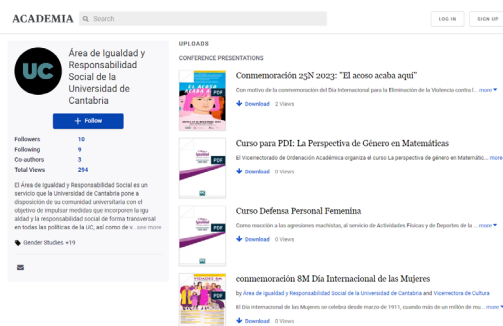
ACADEMIA Search LOG IN SIGN UP

UC

Área de Igualdad y Responsabilidad Social de la Universidad de Cantabria

+ Follow

| | |
|---|---|
| Followers | 10 |
| Following | 9 |
| Co-authors | 3 |
| Total Views | 294 |

El Área de Igualdad y Responsabilidad Social es un servicio que la Universidad de Cantabria pone a disposición de su comunidad universitaria con el objetivo de impulsar medidas que incorporen la igualdad y la responsabilidad social de forma transversal en todas las políticas de la UC, así como e... see more

Gender Studies +19

UPLOADS

CONFERENCE PRESENTATIONS

Conmemoración 25N 2023: "El acoso acaba aquí"
Con motivo de la conmemoración del Día Internacional para la Eliminación de la Violencia contra l... more
Download 2 Views

Curso para PDI: La Perspectiva de Género en Matemáticas
El Vicerrectorado de Ordenación Académica organiza el curso La perspectiva de género en Matemátic... more
Download 0 Views

Curso Defensa Personal Femenina
Como reacción a las agresiones machistas, el servicio de Actividades Físicas y de Deportes de la ... more
Download 0 Views

conmemoración 8M Día Internacional de las Mujeres
by Área de Igualdad y Responsabilidad Social de la Universidad de Cantabria and Vicerrectora de Cultura
El Día Internacional de las Mujeres se celebra desde marzo de 1911, cuando más de un millón de mu... more
Download 0 Views